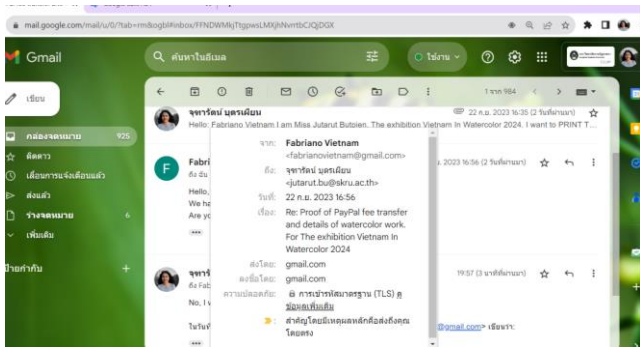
mail.google.com/mail/u/0/?tab=rm&ogbl#inbox/FFNDWMkjTtgpwsLMXjhNvntbCJQjDGX

Gmail

ค้นหาในอีเมล

ใช้งาน

เขียน

กล่องจดหมาย 925

ติดดาว

เลื่อนการแจ้งเตือนแล้ว

ส่งแล้ว

ร่างจดหมาย 6

เพิ่มเติม

ป้ายกำกับ

1 จาก 984

จุฑารัตน์ บุตรเพียน

22 ก.ย. 2023 16:35 (2 วันที่ผ่านมา)

Hello, Fabriano Vietnam I am Miss Jutarut Butpien. The exhibition Vietnam In Watercolor 2024. I want to PRINT T...

Fabri

ถึง ฉัน

Hello,

We ha

Are yo

2023 16:56 (2 วันที่ผ่านมา)

จาก: Fabriano Vietnam <fabrianovietnam@gmail.com>

ถึง: จุฑารัตน์ บุตรเพียน <jutarut.bu@skru.ac.th>

วันที่: 22 ก.ย. 2023 16:56

เรื่อง: Re: Proof of PayPal fee transfer and details of watercolor work. For The exhibition Vietnam In Watercolor 2024

ส่งโดย: gmail.com

ลงชื่อโดย: gmail.com

ความปลอดภัย: การเข้ารหัสมาตรฐาน (TLS) ดูข้อมูลเพิ่มเติม

สำคัญโดยอิงเหตุผลหลักคือส่งถึงคุณโดยตรง

จุฑารั

ถึง Fab

No, I

19:57 (3 นาทีที่ผ่านมา)

ในวันที่

@gmail.com> เขียนว่า: